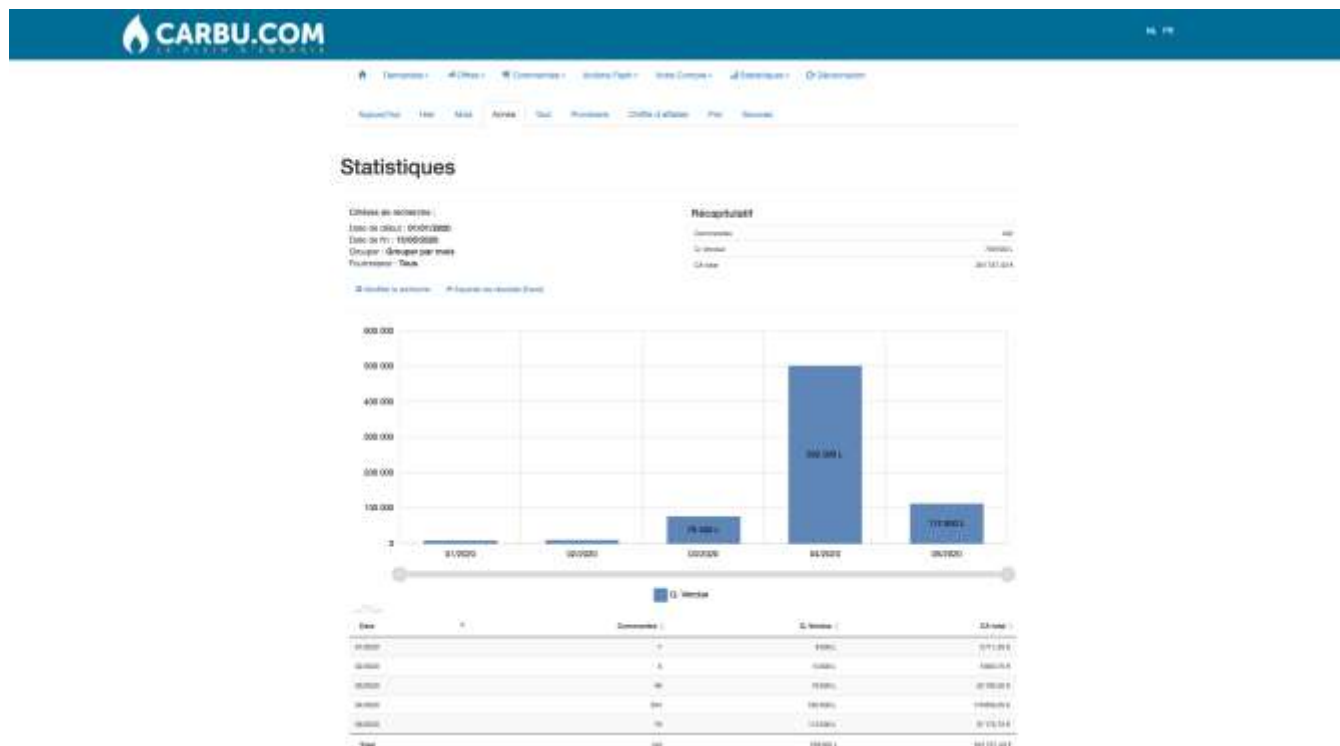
CARBU.COM

NL FR

Statistiques

Critères de recherche :
Date de début : 01/01/2020
Date de fin : 15/05/2020
Grouper : Grouper par mois
Fournisseur : Tous

Récapitulatif

600 000
500 000
400 000
300 000
200 000
100 000
0

76 300 L
500 389 L
110 800 L

01/2020
02/2020
03/2020
04/2020
05/2020

Q. Vendue

| Date | Commandes | Q. Vendue | CA total |
|---|---|---|---|
| 01/2020 | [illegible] | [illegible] | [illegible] |
| 02/2020 | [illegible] | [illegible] | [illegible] |
| 03/2020 | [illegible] | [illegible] | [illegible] |
| 04/2020 | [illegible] | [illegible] | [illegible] |
| 05/2020 | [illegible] | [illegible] | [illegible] |
| Total | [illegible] | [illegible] | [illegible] |